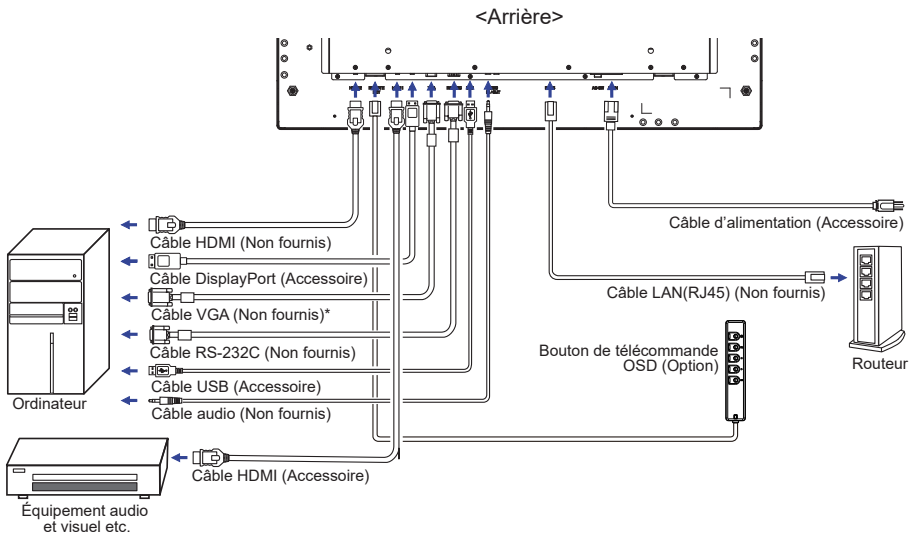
<Arrière>

Câble d'alimentation (Accessoire)

Câble HDMI (Non fournis)

Câble DisplayPort (Accessoire)

Câble LAN(RJ45) (Non fournis)

Câble VGA (Non fournis)*

Câble RS-232C (Non fournis)

Bouton de télécommande OSD (Option)

Routeur

Câble USB (Accessoire)

Ordinateur

Câble audio (Non fournis)

Câble HDMI (Accessoire)

Équipement audio et visuel etc.